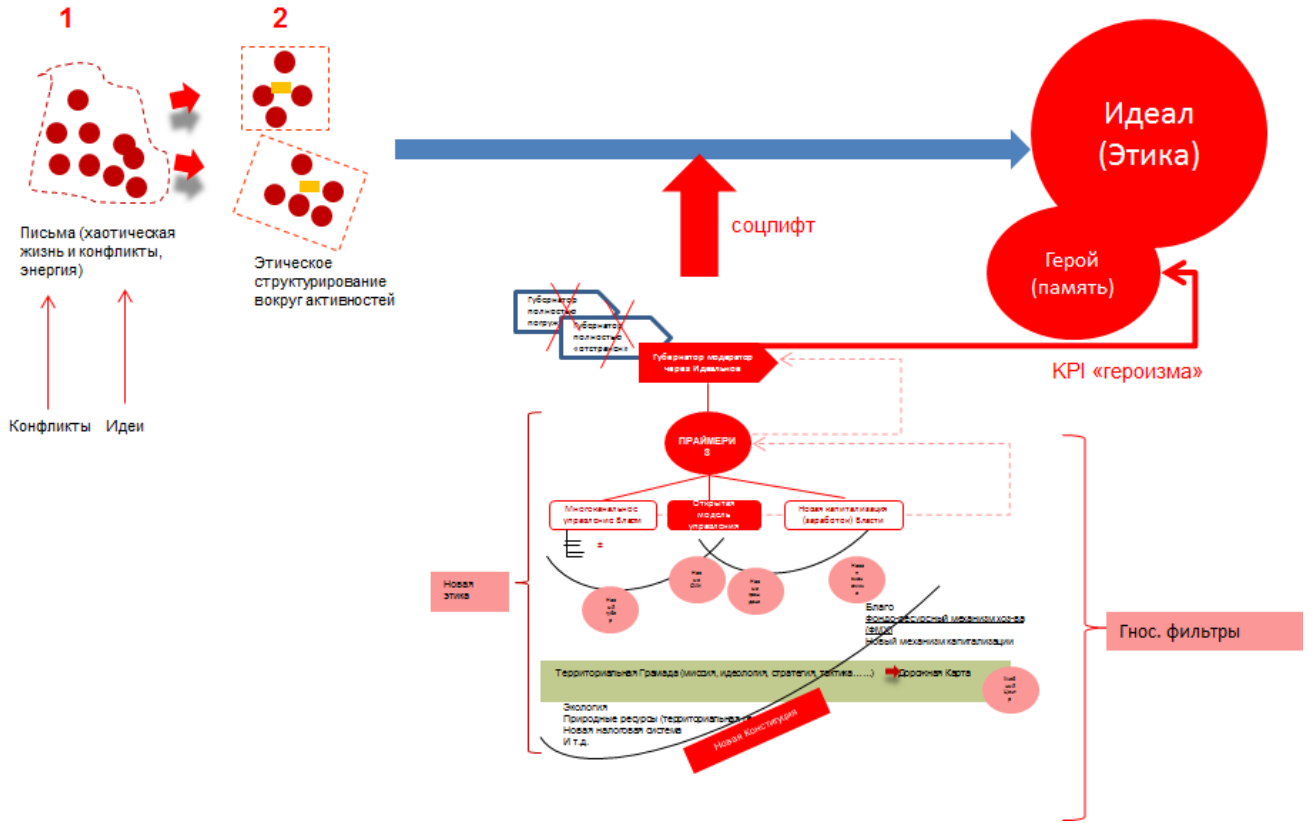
1

2

Письма (хаотическая жизнь и конфликты, энергия)

Конфликты Идеи

Этическое структурирование вокруг активностей

соцлифт

Идеал (Этика)

Герой (память)

KPI «героизма»

Губернатор полностью погруж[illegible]

Губернатор полностью отстранён

Губернатор модератор через Идеальное

ПРАЙМЕРИЗ

Многоканальное управление Властью

Открытая модель управления

Новая капитализация (заработок) Власти

Новая этика

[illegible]

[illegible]

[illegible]

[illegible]

Благо
Фондо-ресурсный механизм ко-на (ФМК)
Новый механизм капитализации

Территориальная Грамада (миссия, идеология, стратегия, тактика……) Дорожная Карта

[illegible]

Экология
Природные ресурсы (территориальные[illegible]
Новая налоговая система
И т.д.

Новая Конституция

Гнос. фильтры